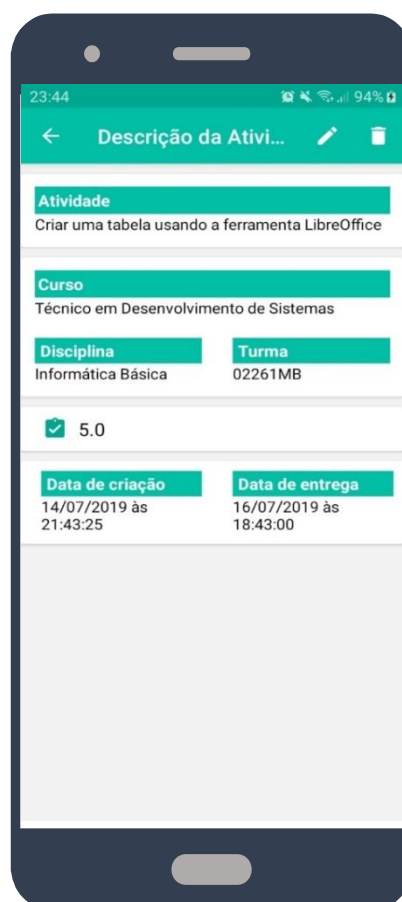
23:44 94%

Descrição da Ativi...

Atividade
Criar uma tabela usando a ferramenta LibreOffice

Curso
Técnico em Desenvolvimento de Sistemas

Disciplina
Informática Básica

Turma
02261MB

5.0

Data de criação
14/07/2019 às 21:43:25

Data de entrega
16/07/2019 às 18:43:00